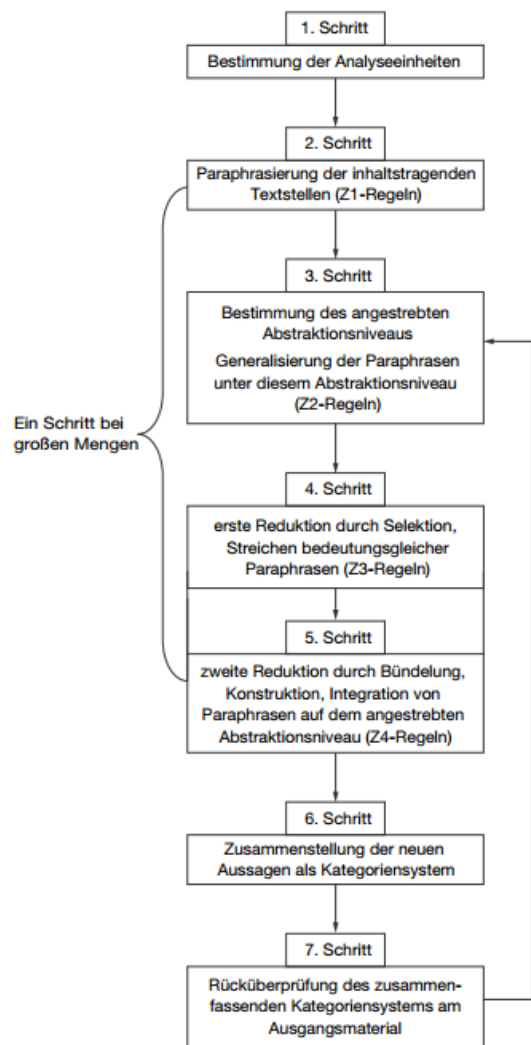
1. Schritt
Bestimmung der Analyseeinheiten

2. Schritt
Paraphrasierung der inhaltstragenden Textstellen (Z1-Regeln)

3. Schritt
Bestimmung des angestrebten Abstraktionsniveaus
Generalisierung der Paraphrasen unter diesem Abstraktionsniveau (Z2-Regeln)

Ein Schritt bei großen Mengen

4. Schritt
erste Reduktion durch Selektion, Streichen bedeutungsgleicher Paraphrasen (Z3-Regeln)

5. Schritt
zweite Reduktion durch Bündelung, Konstruktion, Integration von Paraphrasen auf dem angestrebten Abstraktionsniveau (Z4-Regeln)

6. Schritt
Zusammenstellung der neuen Aussagen als Kategoriensystem

7. Schritt
Rücküberprüfung des zusammenfassenden Kategoriensystems am Ausgangsmaterial